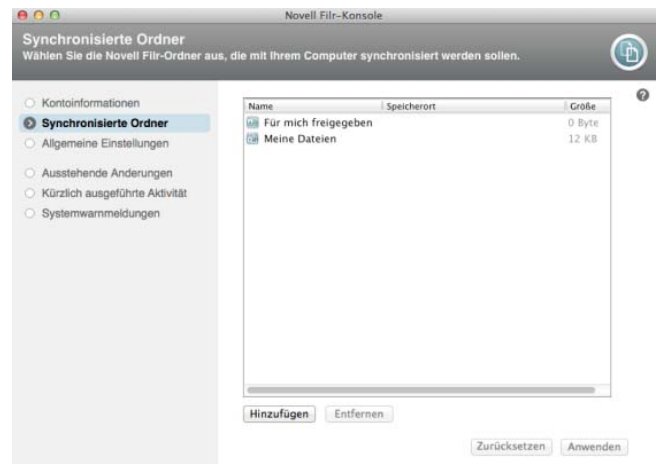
Novell Filr-Konsole

Synchronisierte Ordner
Wählen Sie die Novell Filr-Ordner aus, die mit Ihrem Computer synchronisiert werden sollen.

Kontoinformationen
Synchronisierte Ordner
Allgemeine Einstellungen
Ausstehende Änderungen
Kürzlich ausgeführte Aktivität
Systemwarnmeldungen

| Name | Speicherort | Größe |
|---|---|---|
| Für mich freigegeben | | 0 Byte |
| Meine Dateien | | 12 KB |

Hinzufügen
Entfernen
Zurücksetzen
Anwenden